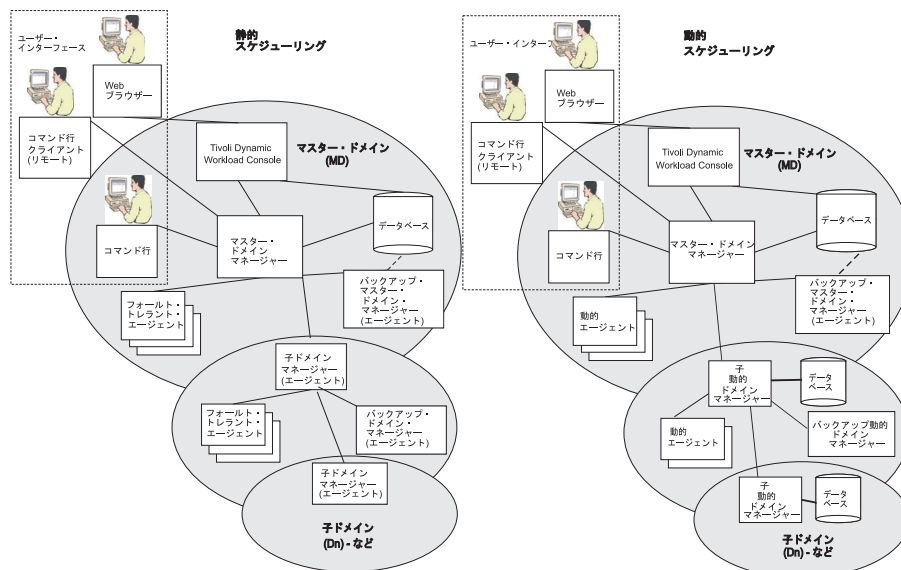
ユーザー・インターフェース

静的スケジューリング

Web ブラウザー

コマンド行クライアント (リモート)

Tivoli Dynamic Workload Console

マスター・ドメイン (MD)

データベース

コマンド行

マスター・ドメイン マネージャー

バックアップ・マスター・ドメイン・マネージャー (エージェント)

フォールト・トレラント・エージェント

子ドメイン マネージャー (エージェント)

フォールト・トレラント・エージェント

バックアップ・ドメイン・マネージャー (エージェント)

子ドメイン マネージャー (エージェント)

子ドメイン (Dn) - など

ユーザー・インターフェース

動的スケジューリング

Web ブラウザー

コマンド行クライアント (リモート)

Tivoli Dynamic Workload Console

マスター・ドメイン (MD)

データベース

コマンド行

マスター・ドメイン マネージャー

バックアップ・マスター・ドメイン・マネージャー (エージェント)

動的エージェント

子 動的 ドメイン マネージャー

データベース

バックアップ動的ドメイン マネージャー

動的エージェント

子 動的 ドメイン マネージャー

データベース

子ドメイン (Dn) - など